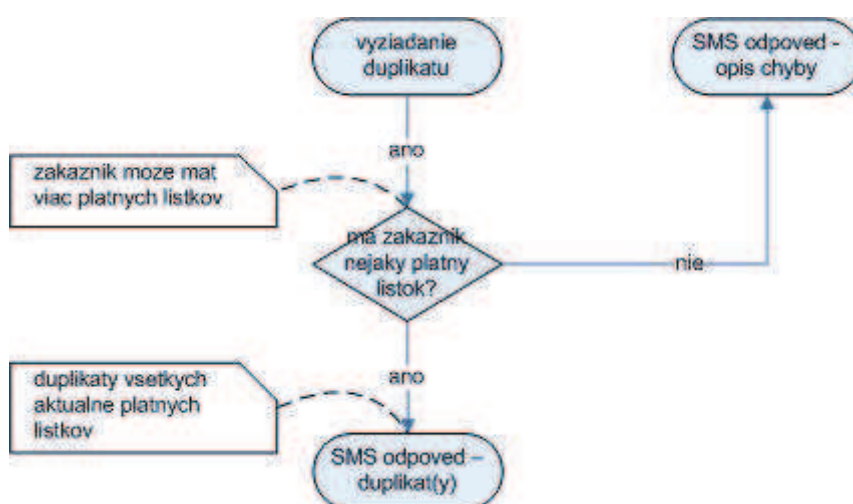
vyziadanie duplikatu

SMS odpoved - opis chyby

zakaznik moze mat viac platnych listkov

ano

ma zakaznik nejaky platny listok?

nie

duplikaty vsetkych aktualne platnych listkov

ano

SMS odpoved – duplikat(y)